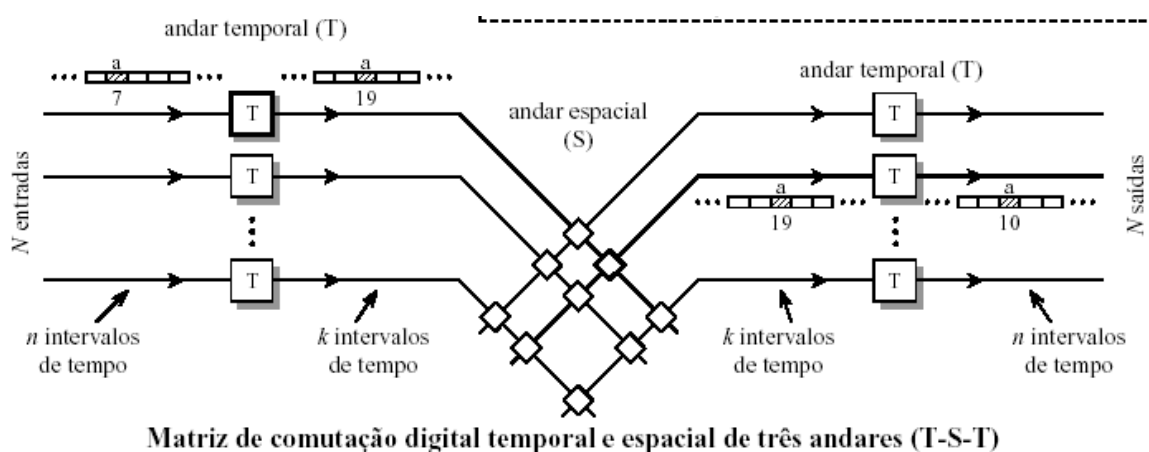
andar temporal (T)

a
7

T

a
19

andar espacial
(S)

andar temporal (T)

T

N entradas

T

T

a
19

T

a
10

N saídas

T

T

n intervalos de tempo

k intervalos de tempo

k intervalos de tempo

n intervalos de tempo

Matriz de comutação digital temporal e espacial de três andares (T-S-T)